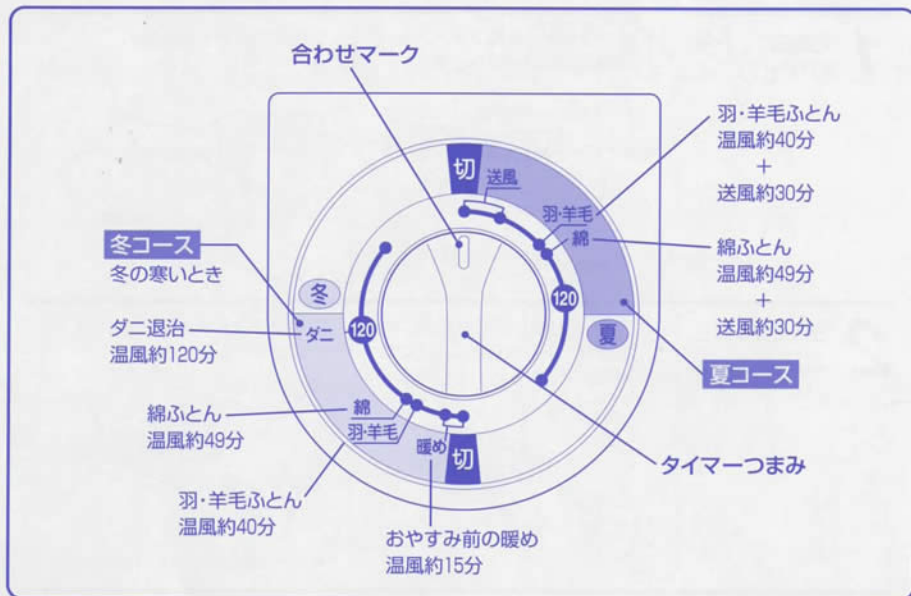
合わせマーク

羽・羊毛ふとん
温風約40分
+
送風約30分

切
送風
羽・羊毛
綿

綿ふとん
温風約49分
+
送風約30分

冬コース
冬の寒いとき

冬

ダニ退治
温風約120分

ダニ
120
120

夏

夏コース

綿ふとん
温風約49分

綿
羽・羊毛
暖め
切

タイマーつまみ

羽・羊毛ふとん
温風約40分

おやすみ前の暖め
温風約15分